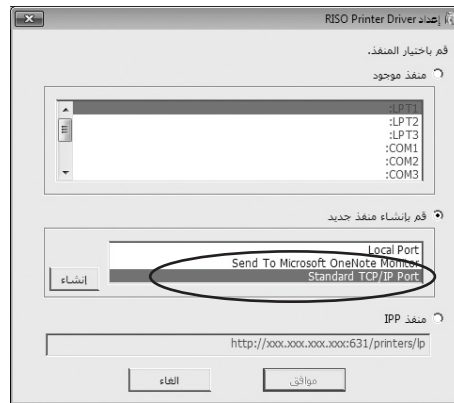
إعداد RISO Printer Driver

قم باختيار المنفذ.

منفذ موجود

:LPT1
:LPT2
:LPT3
:COM1
:COM2
:COM3

قم بإنشاء منفذ جديد

Local Port
Send To Microsoft OneNote Monitor
Standard TCP/IP Port

إنشاء

منفذ IPP

http://xxx.xxx.xxx.xxx:631/printers/lp

موافق

الغاء